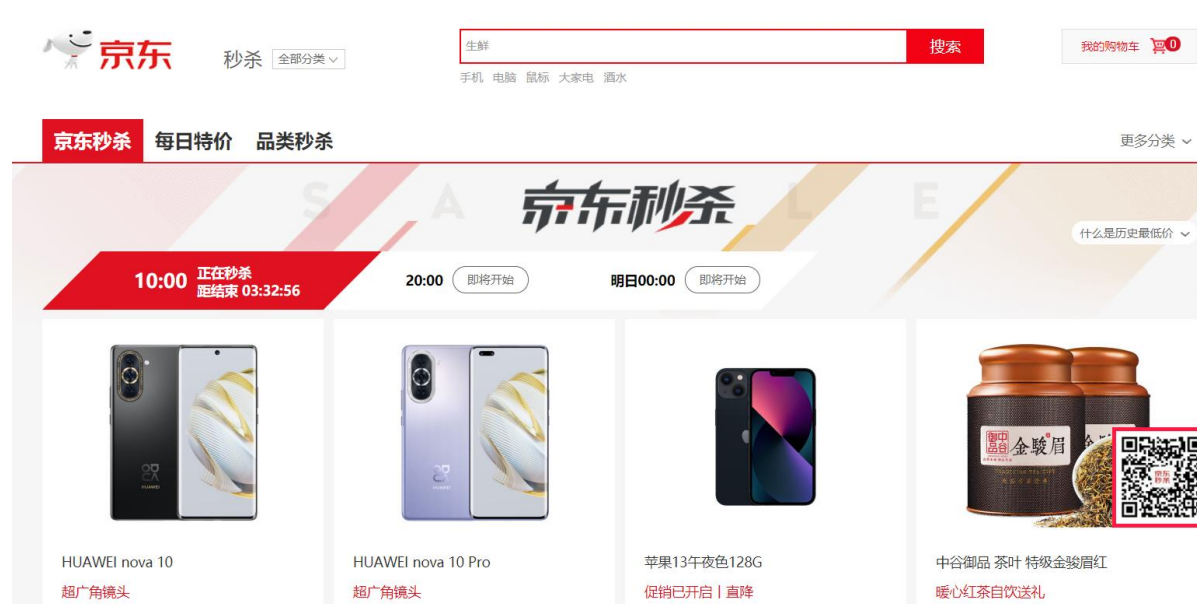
京东 秒杀 全部分类

生鲜 搜索

手机 电脑 鼠标 大家电 酒水

我的购物车 0

京东秒杀 每日特价 品类秒杀

更多分类

S A L E

京东秒杀

什么是历史最低价

10:00 正在秒杀 距结束 03:32:56

20:00 即将开始

明日00:00 即将开始

HUAWEI nova 10
超广角镜头

HUAWEI nova 10 Pro
超广角镜头

苹果13午夜色128G
促销已开启 | 直降

中谷御品 茶叶 特级金骏眉红
暖心红茶自饮送礼